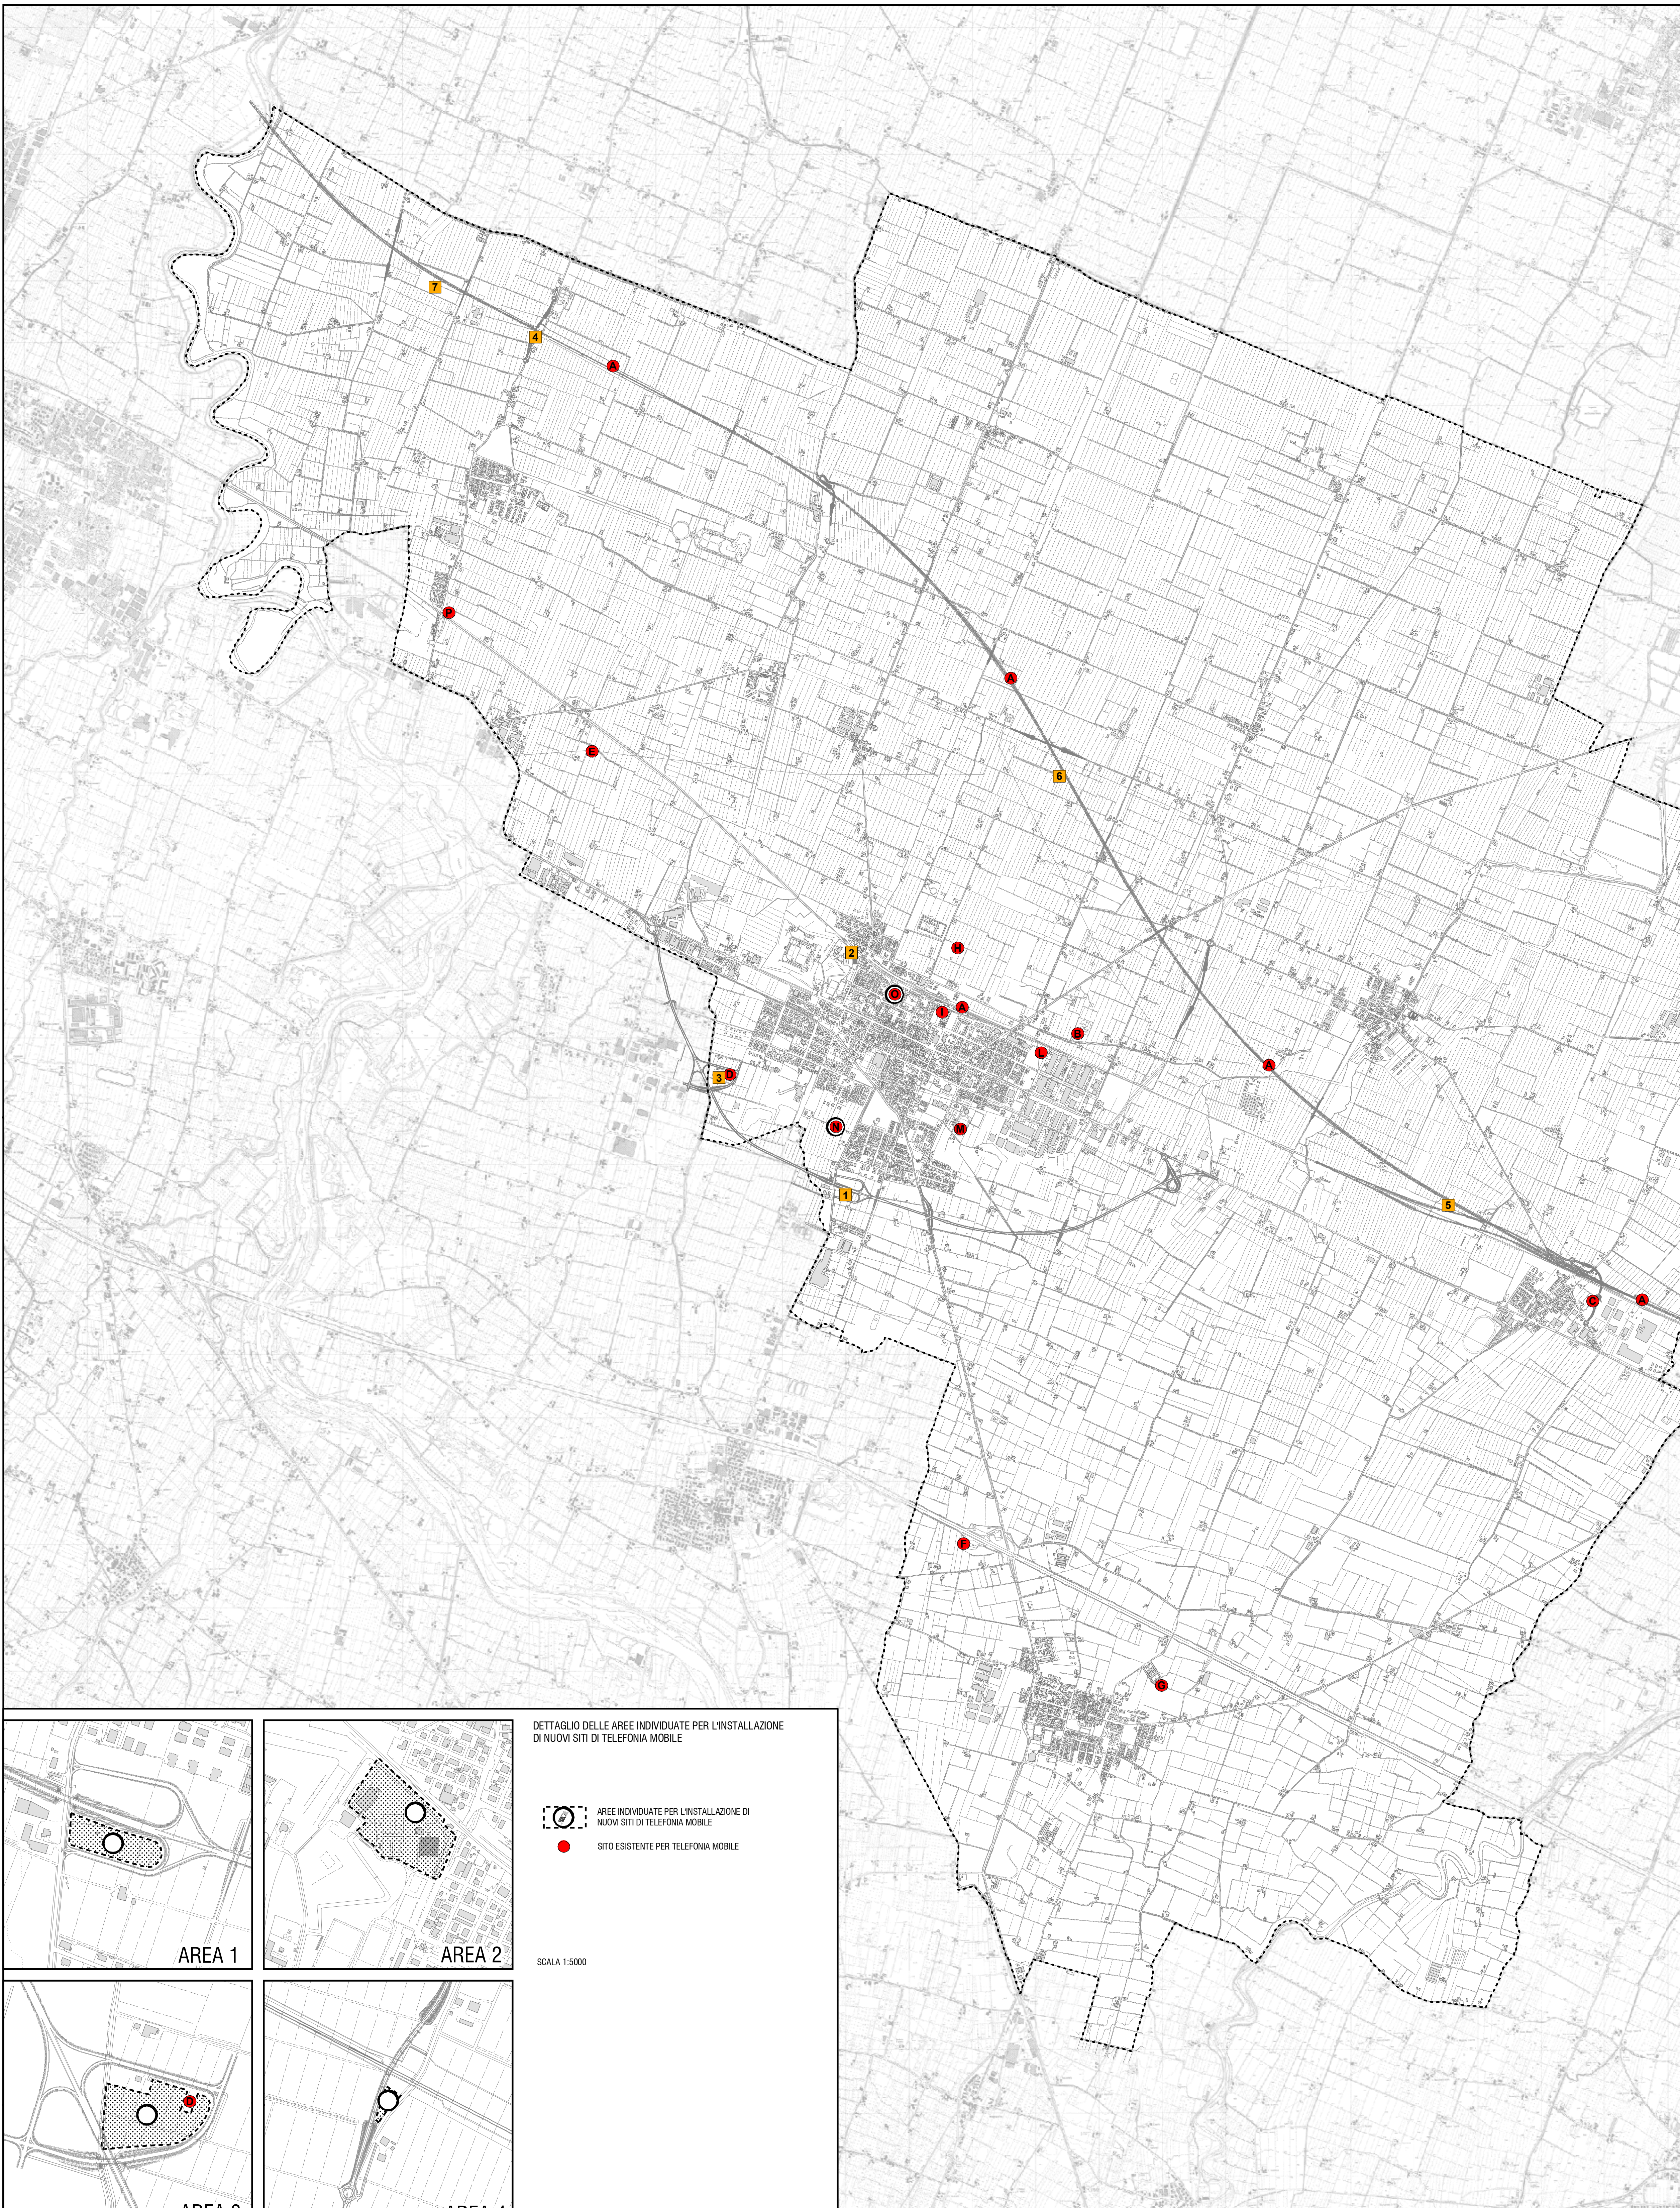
7
4
A
F
A
E
6
2
H
B
I
A
D
L
3
C
A
M
1
5
C
A
F
G

DETTAGLIO DELLE AREE INDIVIDUATE PER L'INSTALLAZIONE DI NUOVI SITI DI TELEFONIA MOBILE

AREE INDIVIDUATE PER L'INSTALLAZIONE DI NUOVI SITI DI TELEFONIA MOBILE

SITO ESISTENTE PER TELEFONIA MOBILE

SCALA 1:5000

AREA 1
AREA 2
AREA 3
AREA 4